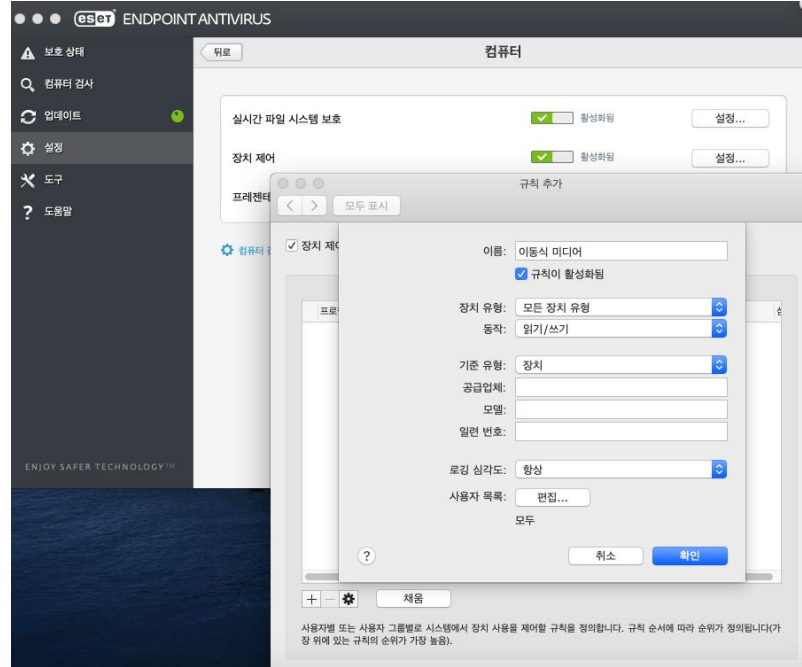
eset ENDPOINT ANTIVIRUS

보호 상태
컴퓨터 검사
업데이트
설정
도구
도움말

ENJOY SAFER TECHNOLOGY™

뒤로
컴퓨터

실시간 파일 시스템 보호
활성화됨
설정...

장치 제어
활성화됨
설정...

프레젠테

컴퓨터 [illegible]

규칙 추가
모두 표시

장치 제어

프로

이름: 이동식 미디어
규칙이 활성화됨

장치 유형: 모든 장치 유형
동작: 읽기/쓰기

기준 유형: 장치
공급업체:
모델:
일련 번호:

로깅 심각도: 항상
사용자 목록: 편집...
모두

?
취소
확인

+ − 
채움

사용자별 또는 사용자 그룹별로 시스템에서 장치 사용을 제어할 규칙을 정의합니다. 규칙 순서에 따라 순위가 정의됩니다(가장 위에 있는 규칙의 순위가 가장 높음).